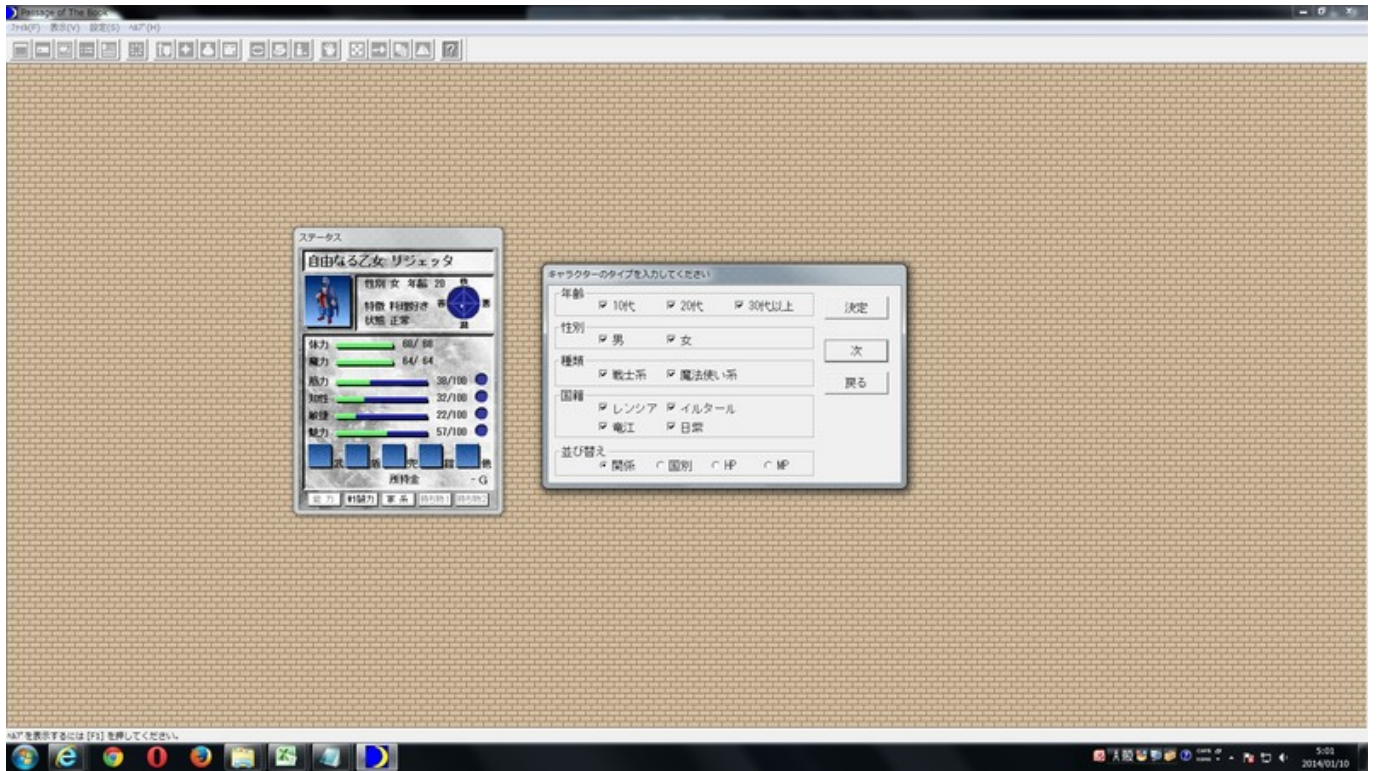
Passage of The Book
ﾌｧｲﾙ(F) 表示(V) 設定(S) ﾍﾙﾌﾟ(H)

ステータス
自由なる乙女 リジェッタ
性別 女 年齢 20
特徴 料理好き
状態 正常
体力 68/ 68
魔力 64/ 64
筋力 38/100
知性 32/100
敏捷 22/100
魅力 57/100
武 防 売 腕 魔
所持金 -G
能力 料理力 家系 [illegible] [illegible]

キャラクターのタイプを入力してください
年齢
☑ 10代 ☑ 20代 ☑ 30代以上
性別
☑ 男 ☑ 女
種類
☑ 戦士系 ☑ 魔法使い系
国籍
☑ レンシア ☑ イルタール
☑ 竜江 ☑ 日禁
並び替え
◉ 関係 ○ 国別 ○ HP ○ MP
決定
次
戻る

ﾍﾙﾌﾟを表示するには [F1] を押してください。

5:01
2014/01/10